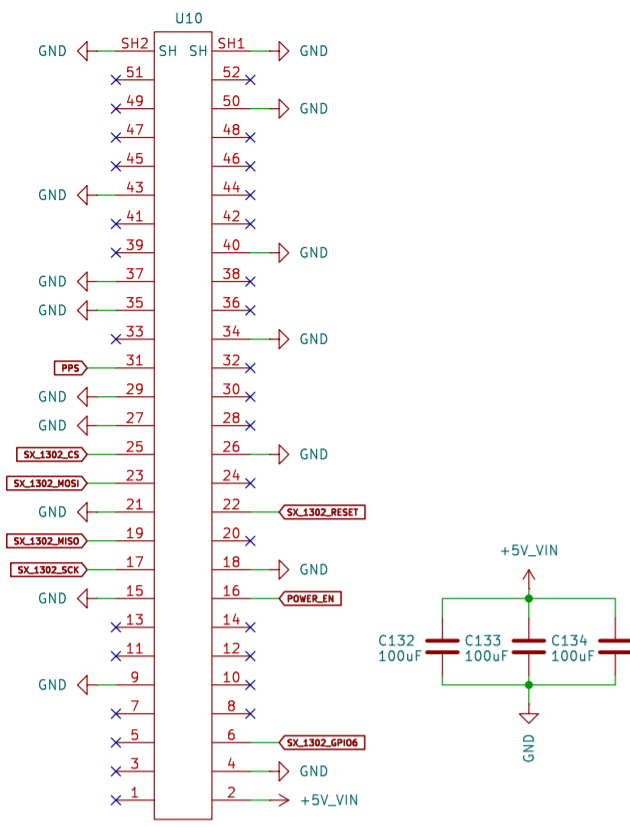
U10

GND SH2 SH SH SH1 GND
51 52
49 50 GND
47 48
45 46
GND 43 44
41 42
39 40 GND
GND 37 38
GND 35 36
33 34 GND
PPS 31 32
GND 29 30
GND 27 28
SX_1302_CS 25 26 GND
SX_1302_MOSI 23 24
GND 21 22 SX_1302_RESET
SX_1302_MISO 19 20
SX_1302_SCK 17 18 GND
GND 15 16 POWER_EN
13 14
11 12
GND 9 10
7 8
5 6 SX_1302_GPIO6
3 4 GND
1 2 +5V_VIN

+5V_VIN
C132 100uF
C133 100uF
C134 100uF
GND